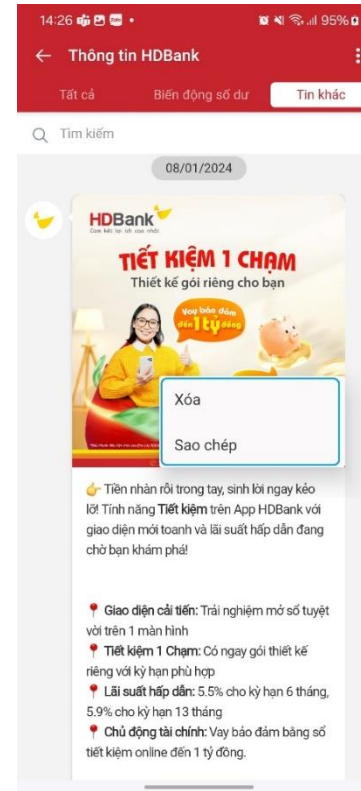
14:26 • 95%

← Thông tin HDBank

Tất cả | Biến động số dư | Tin khác

Tìm kiếm

08/01/2024

HDBank
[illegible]

TIẾT KIỆM 1 CHẠM
Thiết kế gói riêng cho bạn

Vay bảo đảm đến 1 tỷ đồng

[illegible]

Xóa

Sao chép

👉 Tiền nhàn rỗi trong tay, sinh lời ngay kẻo lỡ! Tính năng Tiết kiệm trên App HDBank với giao diện mới toanh và lãi suất hấp dẫn đang chờ bạn khám phá!

📍 Giao diện cải tiến: Trải nghiệm mở sổ tuyệt vời trên 1 màn hình
📍 Tiết kiệm 1 Chạm: Có ngay gói thiết kế riêng với kỳ hạn phù hợp
📍 Lãi suất hấp dẫn: 5.5% cho kỳ hạn 6 tháng, 5.9% cho kỳ hạn 13 tháng
📍 Chủ động tài chính: Vay bảo đảm bằng sổ tiết kiệm online đến 1 tỷ đồng.